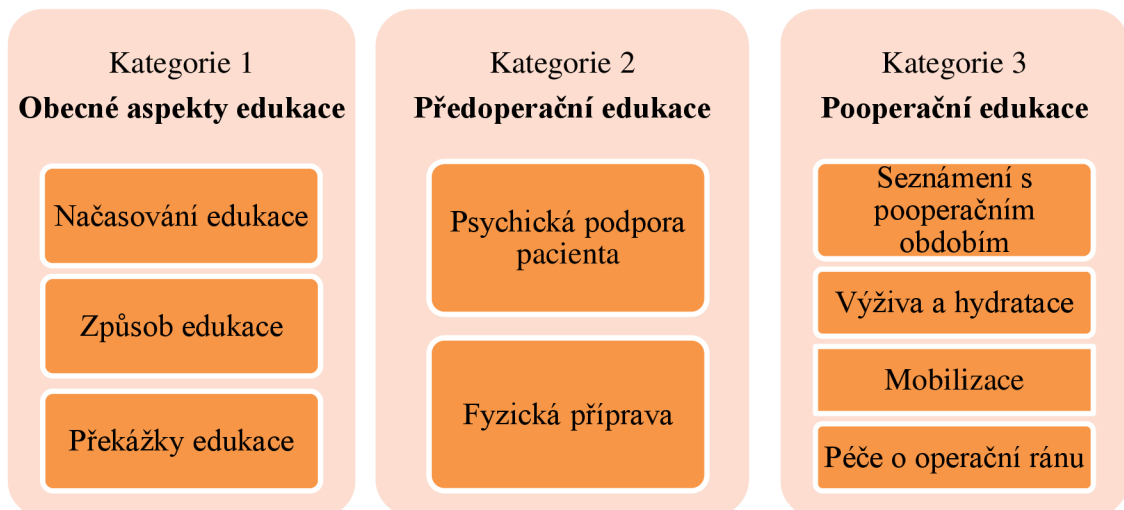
Kategorie 1
**Obecné aspekty edukace**

Načasování edukace

Způsob edukace

Překážky edukace

Kategorie 2
**Předoperační edukace**

Psychická podpora pacienta

Fyzická příprava

Kategorie 3
**Pooperační edukace**

Seznámení s pooperačním obdobím

Výživa a hydratace

Mobilizace

Péče o operační ránu